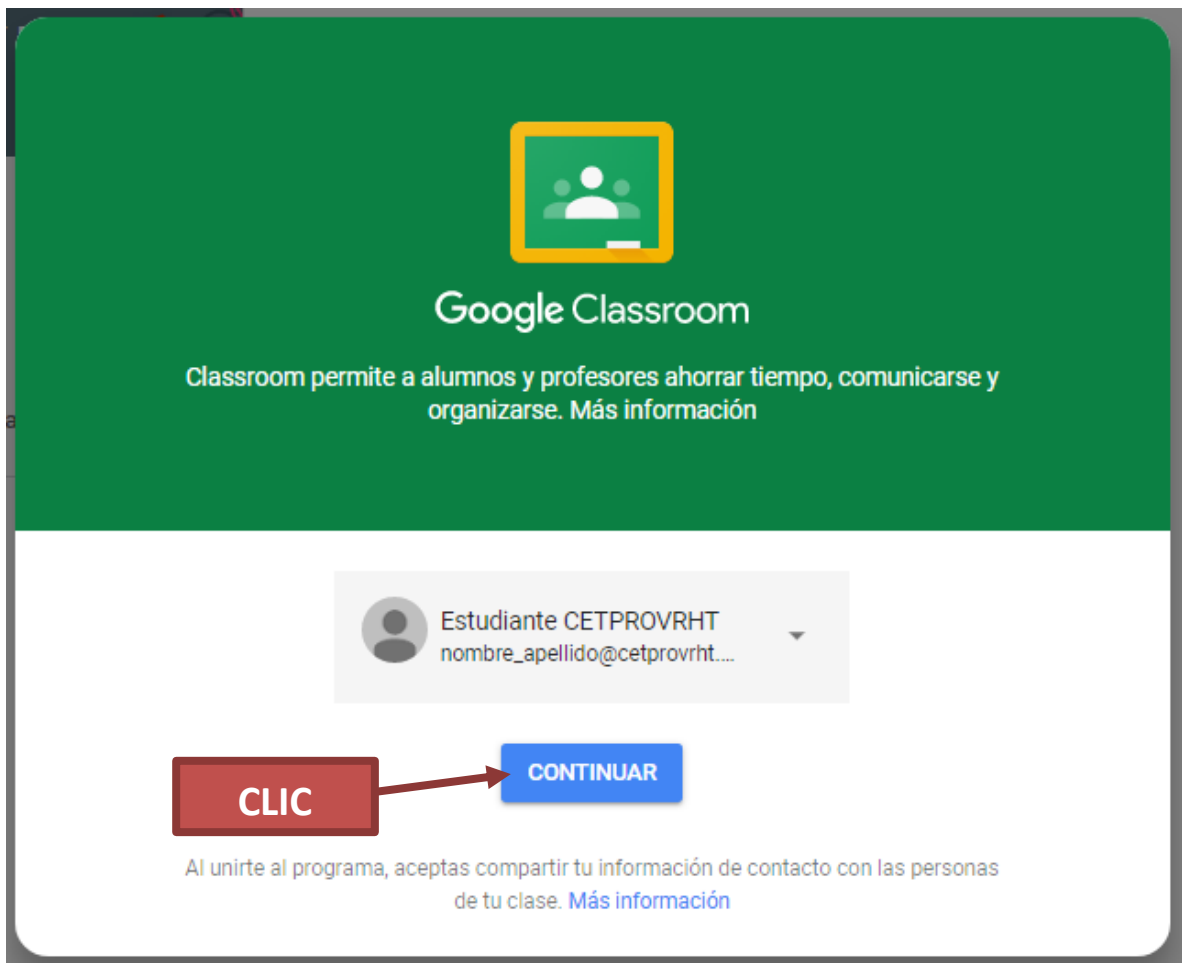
Google Classroom

Classroom permite a alumnos y profesores ahorrar tiempo, comunicarse y organizarse. Más información

Estudiante CETPROVRHT
nombre_apellido@cetprovrht....

CLIC

CONTINUAR

Al unirte al programa, aceptas compartir tu información de contacto con las personas de tu clase. Más información